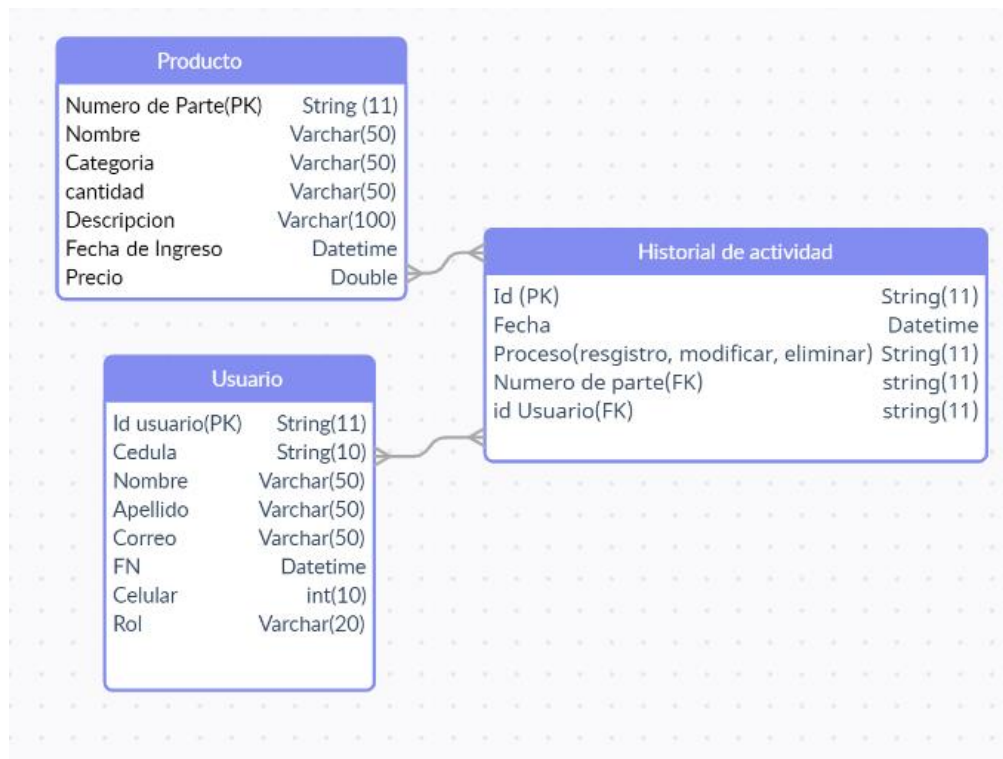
Producto

| Numero de Parte(PK) | String (11) |
|---|---|
| Nombre | Varchar(50) |
| Categoria | Varchar(50) |
| cantidad | Varchar(50) |
| Descripcion | Varchar(100) |
| Fecha de Ingreso | Datetime |
| Precio | Double |

Historial de actividad

| Id (PK) | String(11) |
|---|---|
| Fecha | Datetime |
| Proceso(resgistro, modificar, eliminar) | String(11) |
| Numero de parte(FK) | string(11) |
| id Usuario(FK) | string(11) |

Usuario

| Id usuario(PK) | String(11) |
|---|---|
| Cedula | String(10) |
| Nombre | Varchar(50) |
| Apellido | Varchar(50) |
| Correo | Varchar(50) |
| FN | Datetime |
| Celular | int(10) |
| Rol | Varchar(20) |